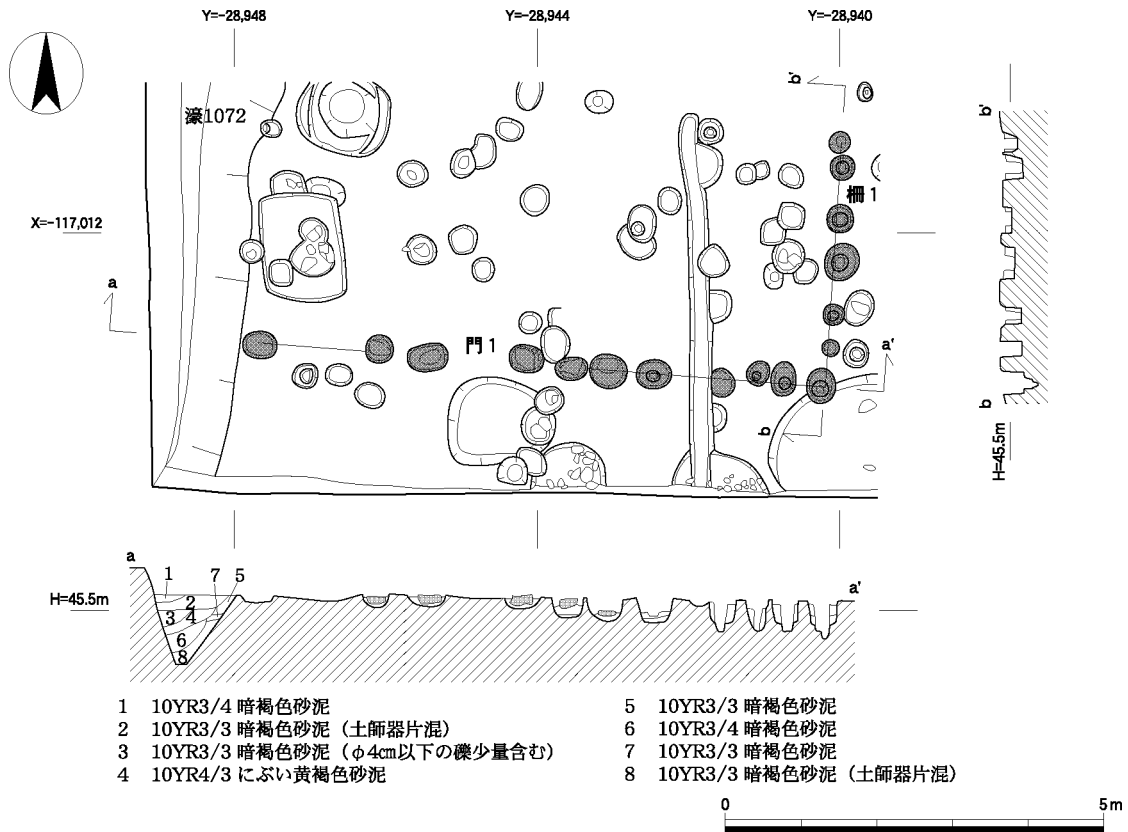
Y=-28,948
Y=-28,944
Y=-28,940

濠1072

X=-117,012

a

柵1

門1

a'

b'

b

b'

b

H=45.5m

a
1
7
5
2
3
4
6
8
H=45.5m
a'

1 10YR3/4 暗褐色砂泥
2 10YR3/3 暗褐色砂泥（土師器片混）
3 10YR3/3 暗褐色砂泥（φ4cm以下の礫少量含む）
4 10YR4/3 にぶい黄褐色砂泥

5 10YR3/3 暗褐色砂泥
6 10YR3/4 暗褐色砂泥
7 10YR3/3 暗褐色砂泥
8 10YR3/3 暗褐色砂泥（土師器片混）

0
5m